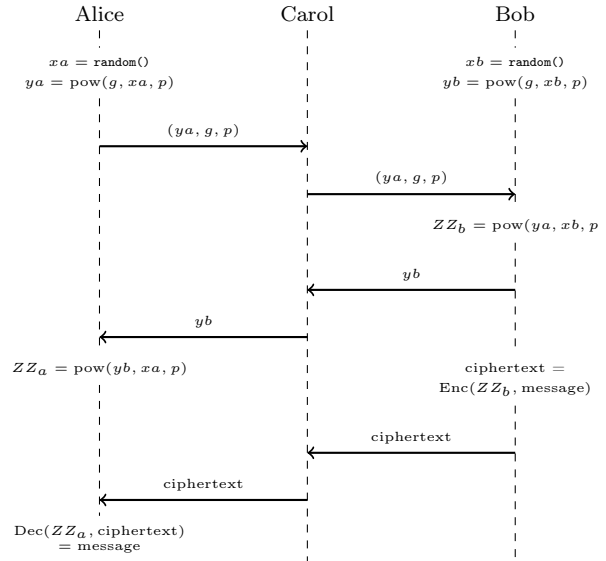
Alice Carol Bob

$xa = \texttt{random()}$
$ya = \mathrm{pow}(g, xa, p)$

$xb = \texttt{random()}$
$yb = \mathrm{pow}(g, xb, p)$

$(ya, g, p)$

$(ya, g, p)$

$ZZ_b = \mathrm{pow}(ya, xb, p$

$yb$

$yb$

$ZZ_a = \mathrm{pow}(yb, xa, p)$

ciphertext =
$\mathrm{Enc}(ZZ_b, \mathrm{message})$

ciphertext

ciphertext

$\mathrm{Dec}(ZZ_a, \mathrm{ciphertext})$
= message